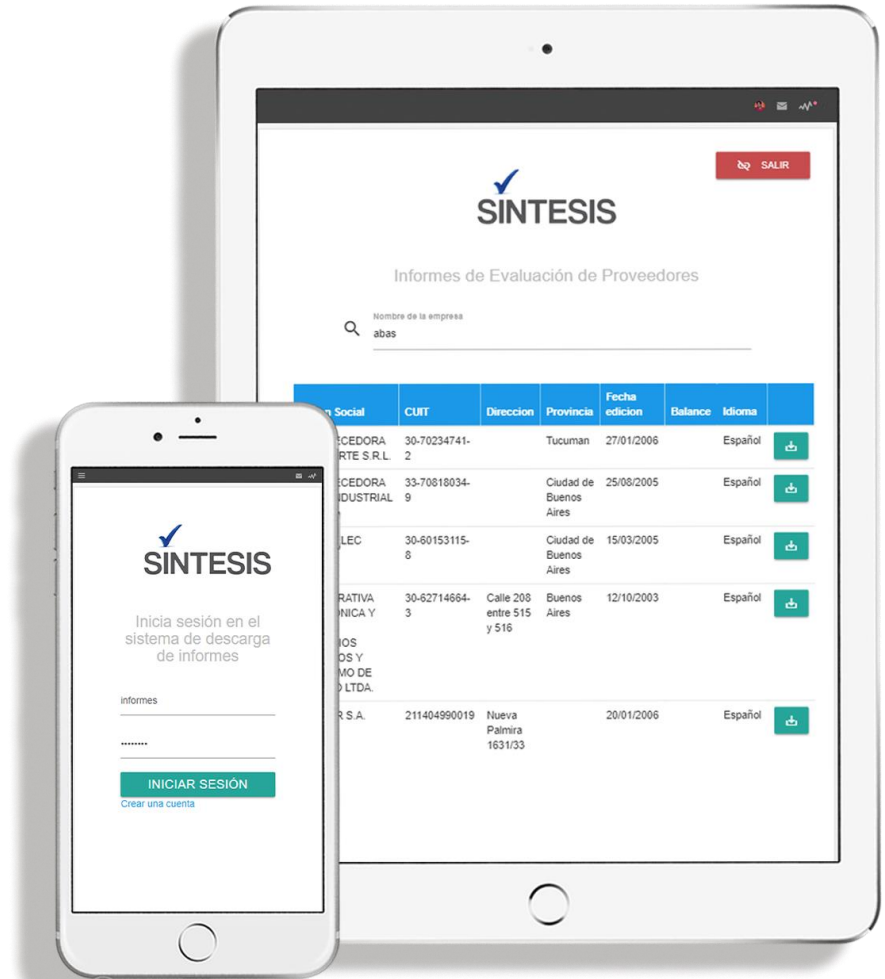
SALIR

SINTESIS

Informes de Evaluación de Proveedores

Nombre de la empresa
abas

| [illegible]n Social | CUIT | Direccion | Provincia | Fecha edicion | Balance | Idioma |
|---|---|---|---|---|---|---|
| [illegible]ECEDORA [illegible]RTE S.R.L. | 30-70234741-2 | | Tucuman | 27/01/2006 | | Español |
| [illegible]ECEDORA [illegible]NDUSTRIAL | 33-70818034-9 | | Ciudad de Buenos Aires | 25/08/2005 | | Español |
| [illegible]LEC | 30-60153115-8 | | Ciudad de Buenos Aires | 15/03/2005 | | Español |
| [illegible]RATIVA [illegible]ONICA Y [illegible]IOS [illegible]OS Y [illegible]MO DE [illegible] LTDA. | 30-62714664-3 | Calle 208 entre 515 y 516 | Buenos Aires | 12/10/2003 | | Español |
| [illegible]R S.A. | 211404990019 | Nueva Palmira 1631/33 | | 20/01/2006 | | Español |

SINTESIS

Inicia sesión en el sistema de descarga de informes

informes

••••••••

INICIAR SESIÓN

Crear una cuenta